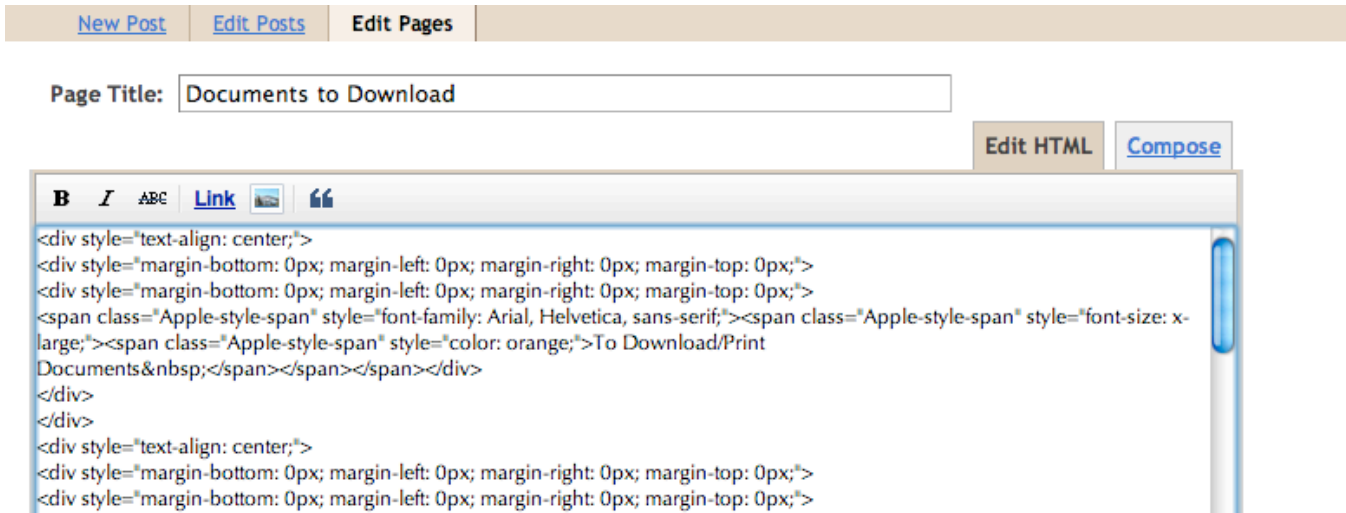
New Post | Edit Posts | Edit Pages

Page Title: Documents to Download

Edit HTML | Compose

B I ABC Link “

<div style="text-align: center;">
<div style="margin-bottom: 0px; margin-left: 0px; margin-right: 0px; margin-top: 0px;">
<div style="margin-bottom: 0px; margin-left: 0px; margin-right: 0px; margin-top: 0px;">
<span class="Apple-style-span" style="font-family: Arial, Helvetica, sans-serif;"><span class="Apple-style-span" style="font-size: x-large;"><span class="Apple-style-span" style="color: orange;">To Download/Print Documents&nbsp;</span></span></span></div>
</div>
</div>
<div style="text-align: center;">
<div style="margin-bottom: 0px; margin-left: 0px; margin-right: 0px; margin-top: 0px;">
<div style="margin-bottom: 0px; margin-left: 0px; margin-right: 0px; margin-top: 0px;">